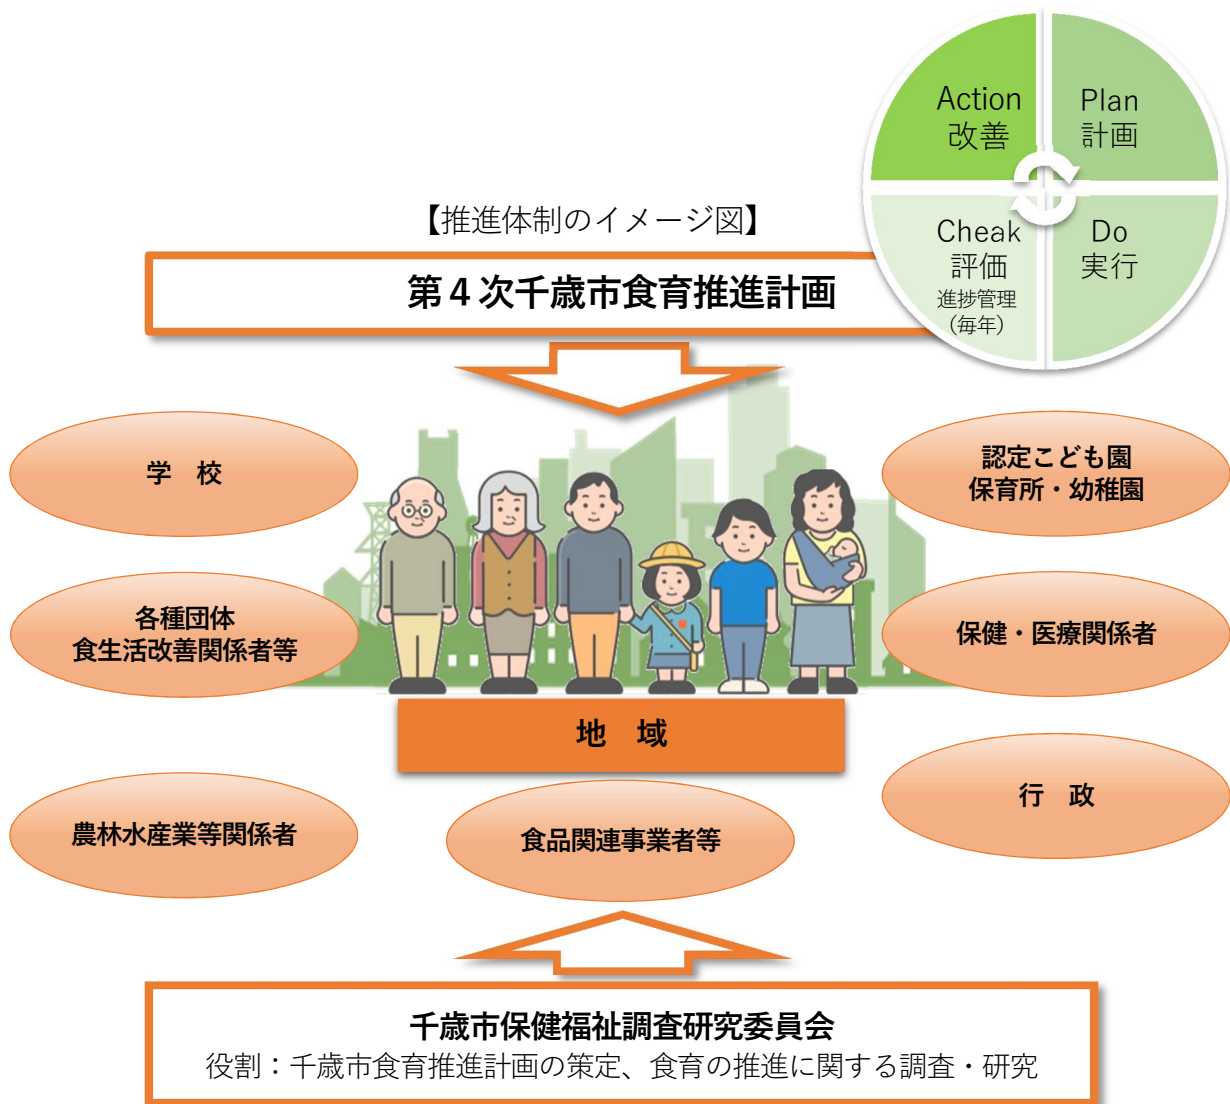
Action
改善

Plan
計画

Cheak
評価
進捗管理
(毎年)

Do
実行

【推進体制のイメージ図】

第４次千歳市食育推進計画

学　校

認定こども園
保育所・幼稚園

各種団体
食生活改善関係者等

保健・医療関係者

地　域

行　政

農林水産業等関係者

食品関連事業者等

千歳市保健福祉調査研究委員会
役割：千歳市食育推進計画の策定、食育の推進に関する調査・研究